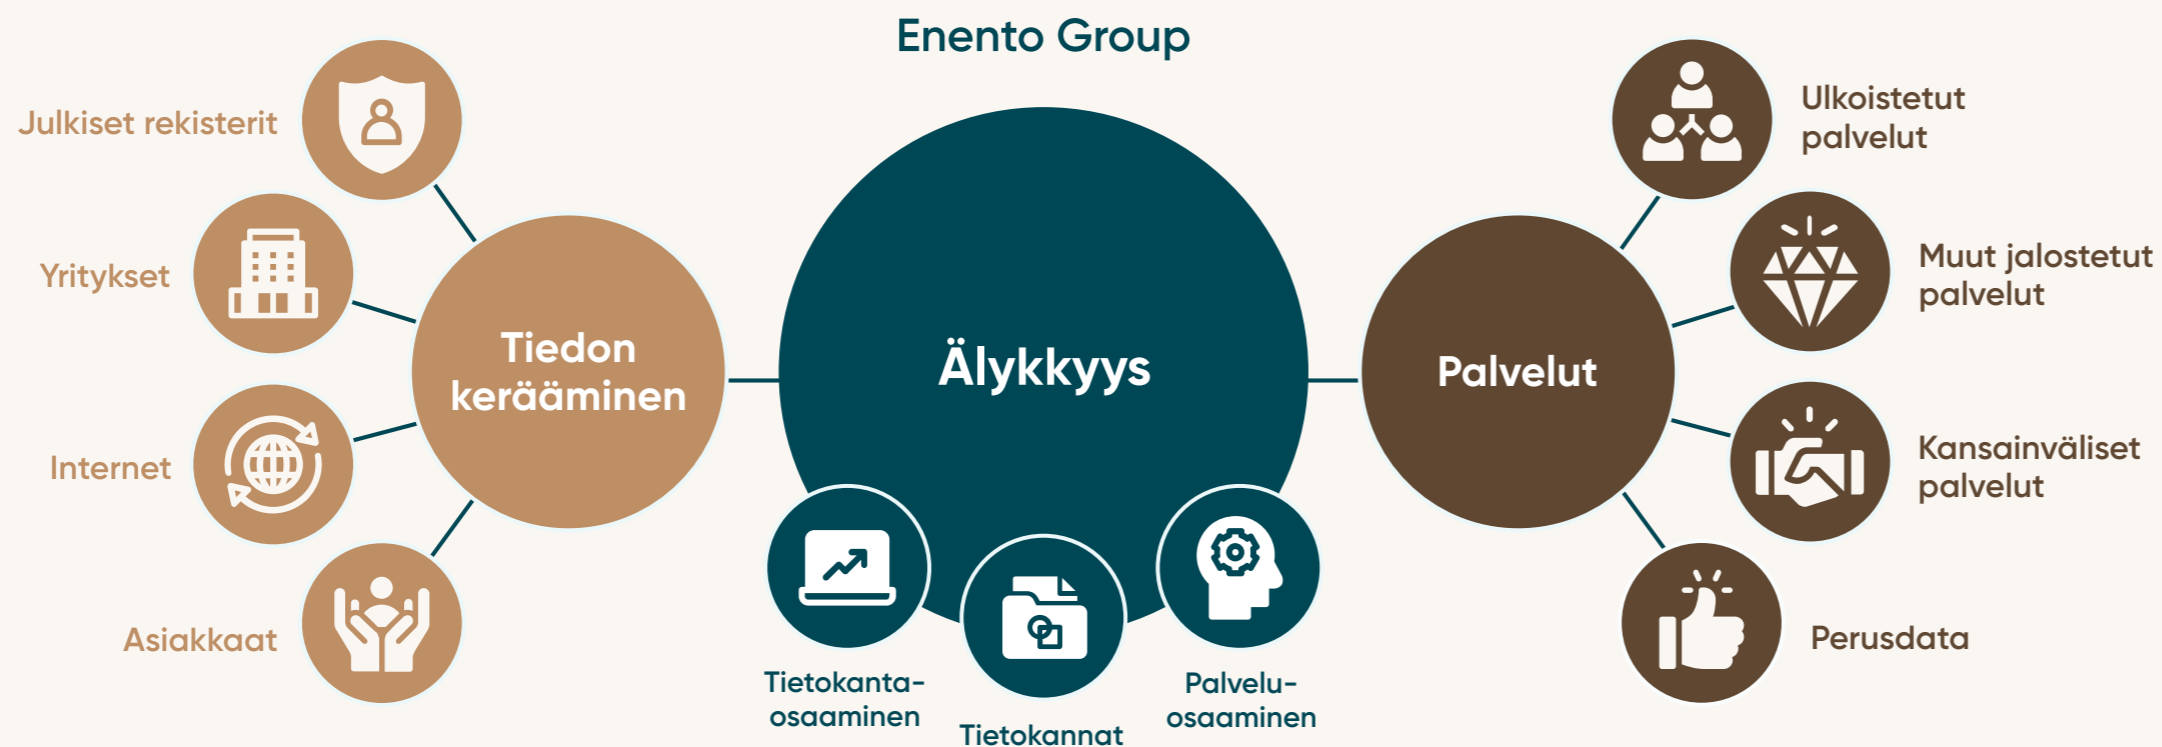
Enento Group

Julkiset rekisterit

Yritykset

Internet

Asiakkaat

Tiedon kerääminen

Älykkyys

Tietokanta-osaaminen

Tietokannat

Palvelu-osaaminen

Palvelut

Ulkoistetut palvelut

Muut jalostetut palvelut

Kansainväliset palvelut

Perusdata